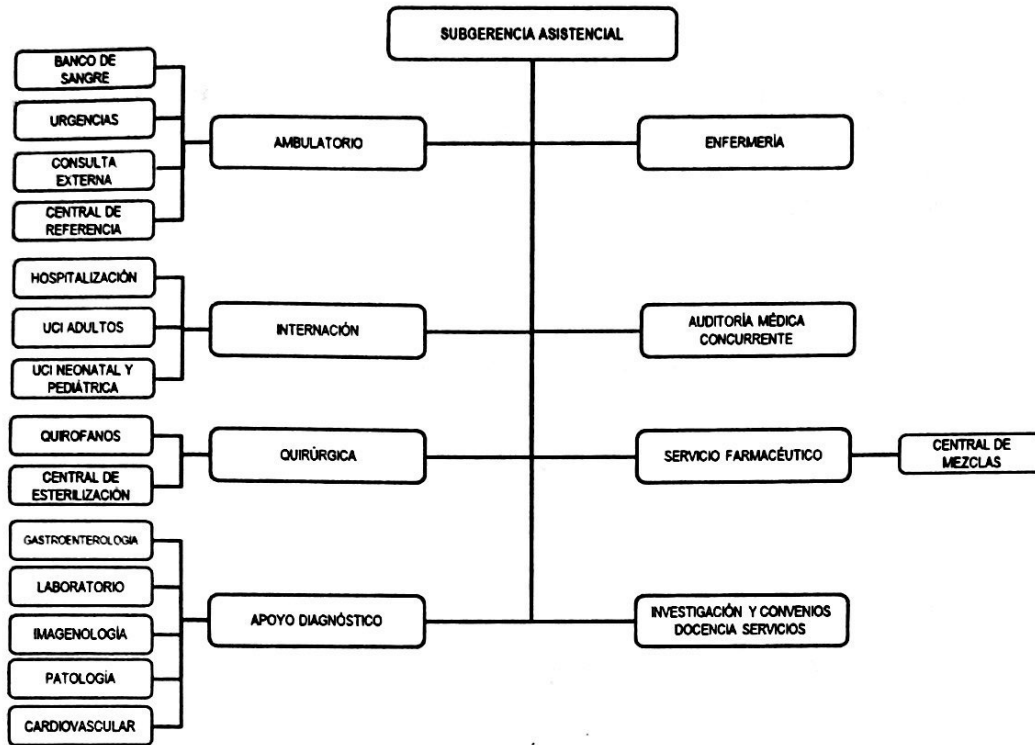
SUBGERENCIA ASISTENCIAL

BANCO DE SANGRE

URGENCIAS

CONSULTA EXTERNA

CENTRAL DE REFERENCIA

AMBULATORIO

ENFERMERÍA

HOSPITALIZACIÓN

UCI ADULTOS

UCI NEONATAL Y PEDIÁTRICA

INTERNACIÓN

AUDITORÍA MÉDICA CONCURRENTE

QUIROFANOS

CENTRAL DE ESTERILIZACIÓN

QUIRÚRGICA

SERVICIO FARMACÉUTICO

CENTRAL DE MEZCLAS

GASTROENTEROLOGIA

LABORATORIO

IMAGENOLOGÍA

PATOLOGÍA

CARDIOVASCULAR

APOYO DIAGNÓSTICO

INVESTIGACIÓN Y CONVENIOS DOCENCIA SERVICIOS